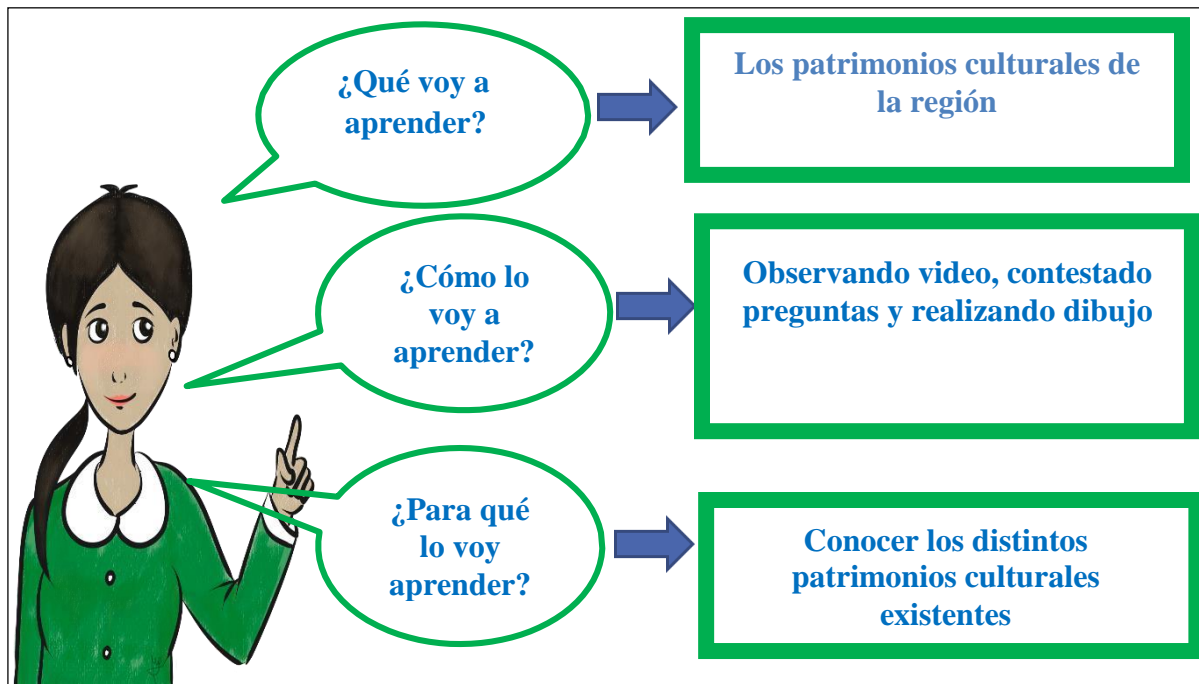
¿Qué voy a aprender?

Los patrimonios culturales de la región

¿Cómo lo voy a aprender?

Observando video, contestado preguntas y realizando dibujo

¿Para qué lo voy aprender?

Conocer los distintos patrimonios culturales existentes